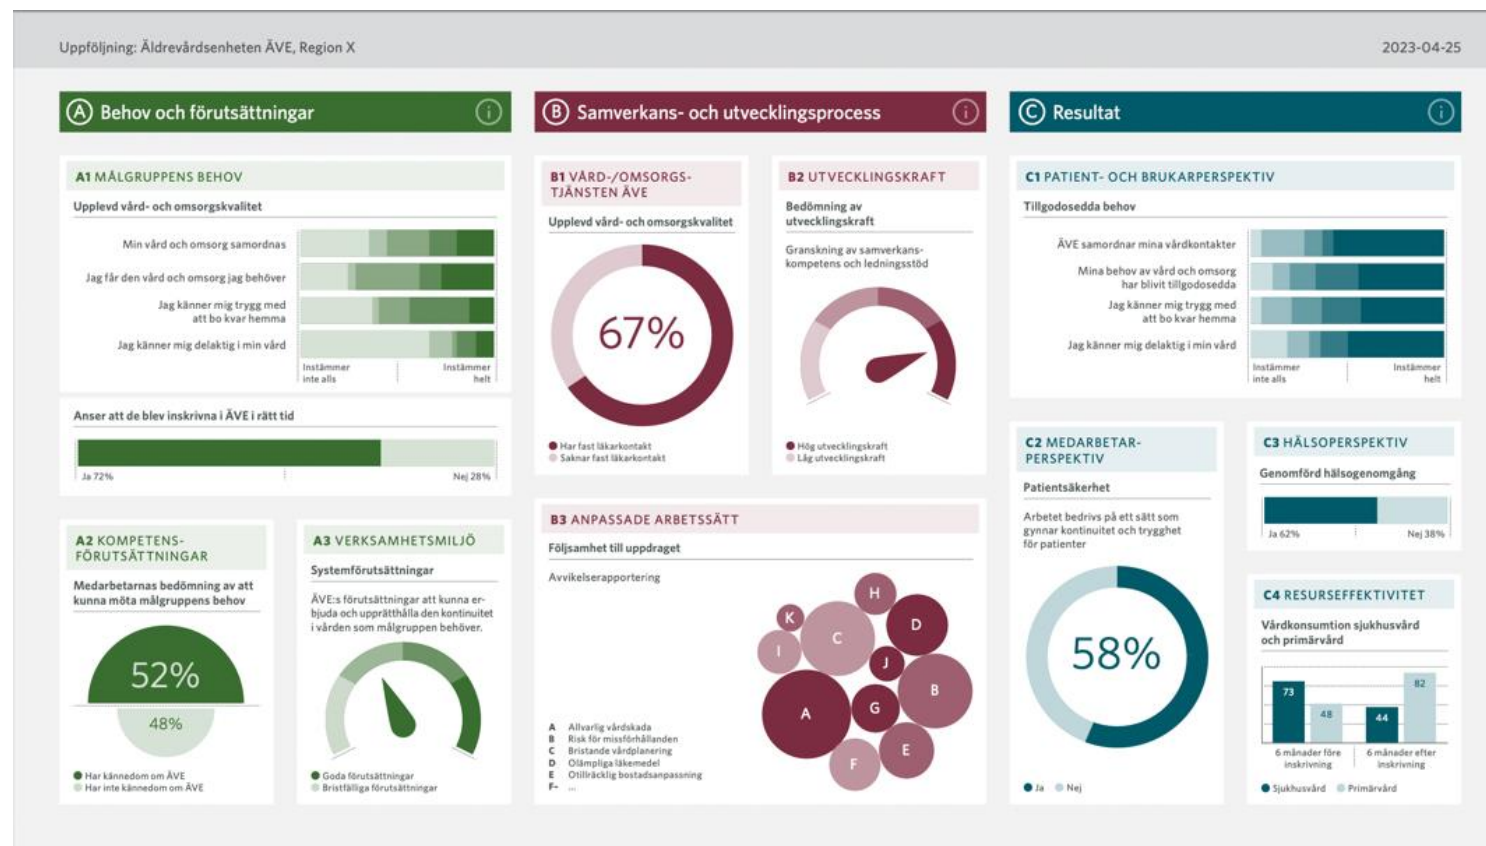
Uppföljning: Äldrevårdsenheten ÄVE, Region X

2023-04-25

A Behov och förutsättningar

A1 MÅLGRUPPENS BEHOV

Upplevd vård- och omsorgskvalitet

Min vård och omsorg samordnas

Jag får den vård och omsorg jag behöver

Jag känner mig trygg med att bo kvar hemma

Jag känner mig delaktig i min vård

Instämmer inte alls

Instämmer helt

Anser att de blev inskrivna i ÄVE i rätt tid

Ja 72%

Nej 28%

A2 KOMPETENS-FÖRUTSÄTTNINGAR

Medarbetarnas bedömning av att kunna möta målgruppens behov

52%

48%

Har kännedom om ÄVE

Har inte kännedom om ÄVE

A3 VERKSAMHETSMILJÖ

Systemförutsättningar

ÄVE:s förutsättningar att kunna erbjuda och upprätthålla den kontinuitet i vården som målgruppen behöver.

Goda förutsättningar

Bristfälliga förutsättningar

B Samverkans- och utvecklingsprocess

B1 VÅRD-/OMSORGS-TJÄNSTEN ÄVE

Upplevd vård- och omsorgskvalitet

67%

Har fast läkarkontakt

Saknar fast läkarkontakt

B2 UTVECKLINGSKRAFT

Bedömning av utvecklingskraft

Granskning av samverkans-kompetens och ledningsstöd

Hög utvecklingskraft

Låg utvecklingskraft

B3 ANPASSADE ARBETSSÄTT

Följsamhet till uppdraget

Avvikelserapportering

A Allvarlig vårdskada
B Risk för missförhållanden
C Bristande vårdplanering
D Olämpliga läkemedel
E Otillräcklig bostadsanpassning
F- ...

H K C D I J A G B E F

C Resultat

C1 PATIENT- OCH BRUKARPERSPEKTIV

Tillgodosedda behov

ÄVE samordnar mina vårdkontakter

Mina behov av vård och omsorg har blivit tillgodosedda

Jag känner mig trygg med att bo kvar hemma

Jag känner mig delaktig i min vård

Instämmer inte alls

Instämmer helt

C2 MEDARBETAR-PERSPEKTIV

Patientsäkerhet

Arbetet bedrivs på ett sätt som gynnar kontinuitet och trygghet för patienter

58%

Ja

Nej

C3 HÄLSOPERSPEKTIV

Genomförd hälsogenomgång

Ja 62%

Nej 38%

C4 RESURSEFFEKTIVITET

Vårdkonsumtion sjukhusvård och primärvård

73

48

44

82

6 månader före inskrivning

6 månader efter inskrivning

Sjukhusvård

Primärvård